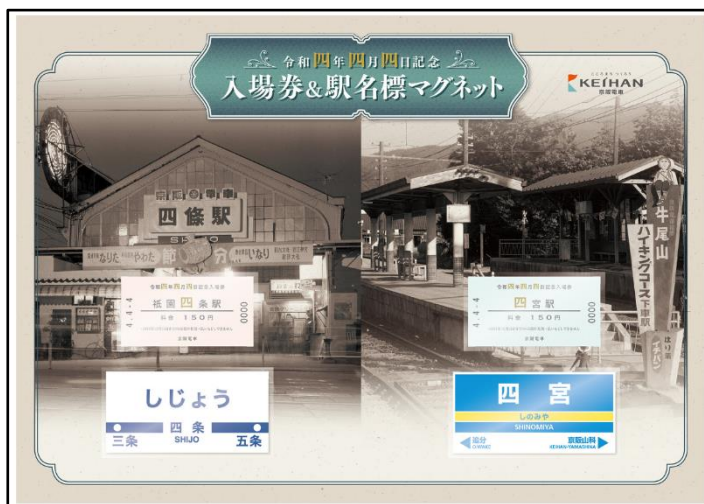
令和四年四月四日記念
入場券&駅名標マグネット

KEIHAN
京阪電車

四條駅

令和四年四月四日記念入場券
祇園四条駅
小児 150円
0000
京阪電車

しじょう
四条
SHIJO
三条
五条

令和四年四月四日記念入場券
四宮駅
小児 150円
0000
京阪電車

牛尾山
ハイキングコース下車駅

四宮
しのみや
SHINOMIYA
追分
京阪山科
KEIHAN-YAMASHINA